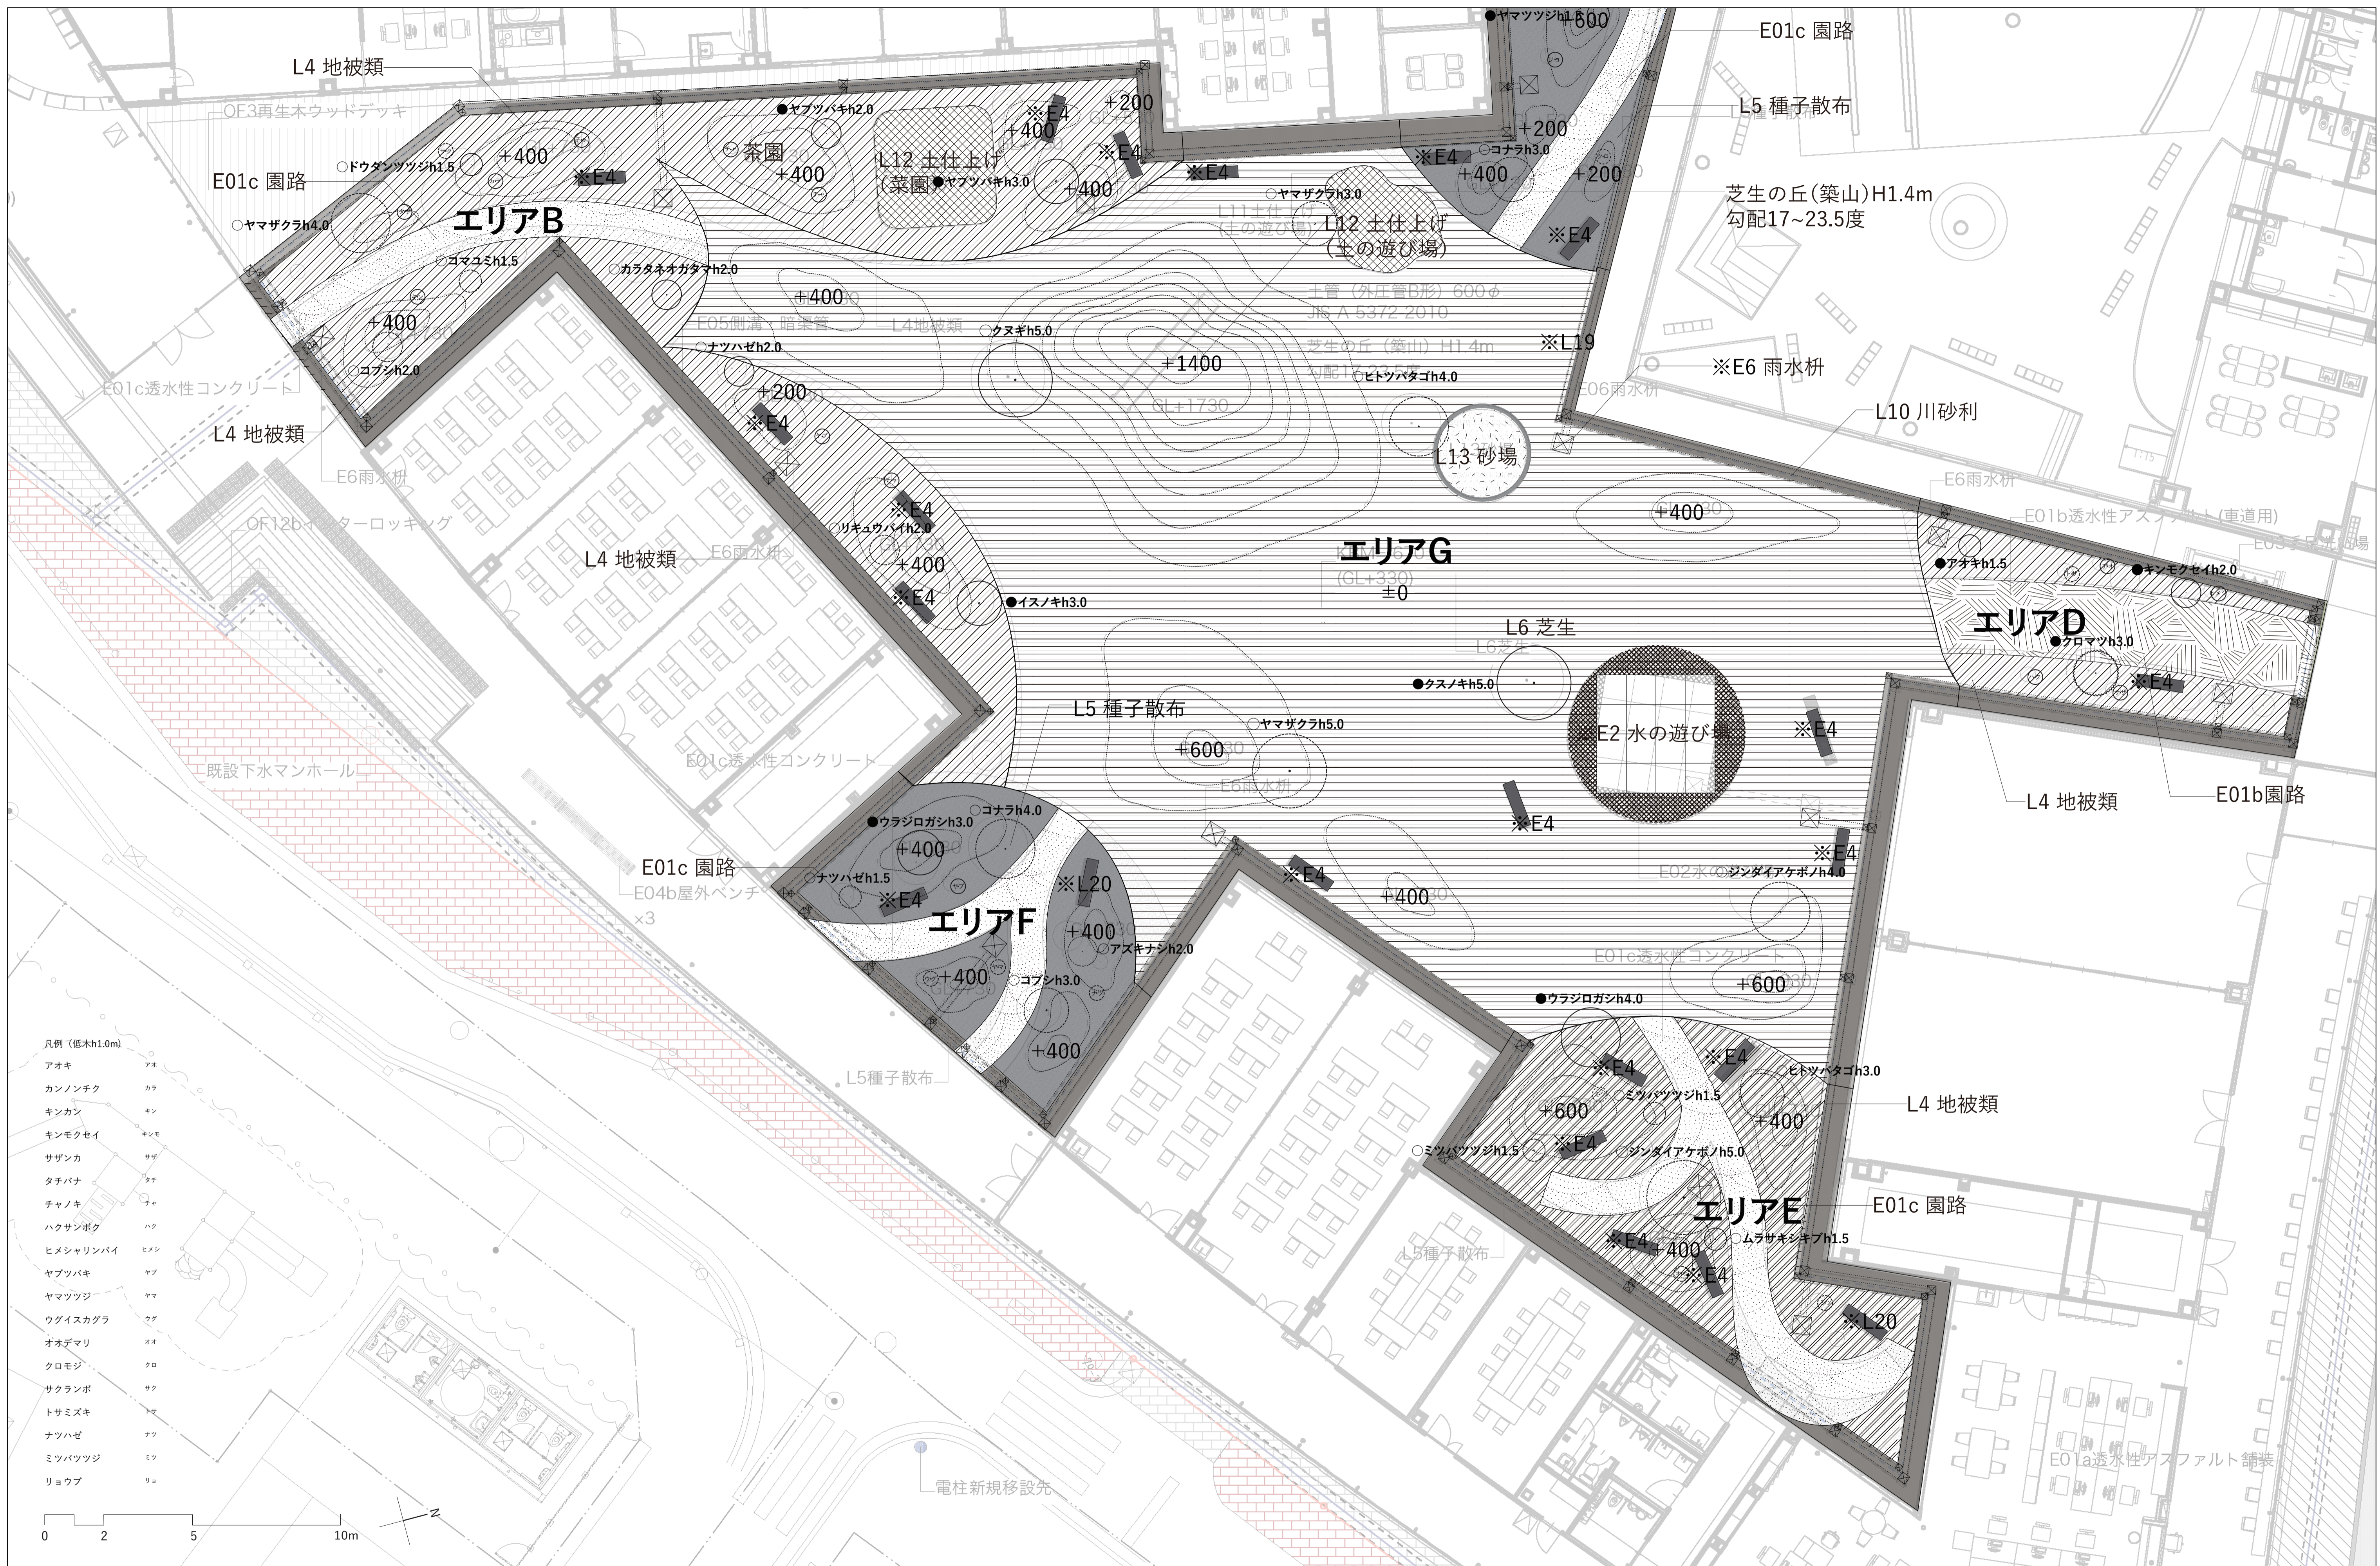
L4 地被類
OF3再生木ウッドデッキ
E01c 園路
ドウダンツツジh1.5
ヤマザクラh4.0
エリアB
コマユミh1.5
+400
+400
※E4
ヤブツバキh2.0
茶園
+400
L12 土仕上げ（菜園）
ヤブツバキh3.0
※E4
+400
+200
※E4
+400
カラタネオガタマh2.0
コブシh2.0
E01c透水性コンクリート
L4 地被類
E6雨水枡
OF12bインターロッキング
L4 地被類
E6雨水桝
ヤマツツジh1.5
+600
E01c 園路
L5 種子散布
+200
コナラh3.0
※E4
+400
+200
※E4
ヤマザクラh3.0
L11土仕上げ（土の遊び場）
L12 土仕上げ（土の遊び場）
芝生の丘（築山）H1.4m
勾配17~23.5度
+400
F05側溝・暗渠管
L4地被類
クヌギh5.0
+1400
土管（外圧管B形）600φ
JIS A 5372 2010
芝生の丘（築山）H1.4m
勾配
ヒトツバタゴh4.0
GL+1730
※L19
※E6 雨水枡
E06雨水枡
L10 川砂利
L13 砂場
ナツハゼh2.0
+200
※E4
※E4
リキュウバイh2.0
+400
※E4
イスノキh3.0
E6雨水枡
E01b透水性アスファルト(車道用)
E03手洗い場
+400
エリアG
(GL+330)
±0
L6 芝生
L6芝生
アオキh1.5
キンモクセイh2.0
エリアD
クロマツh3.0
※E4
クスノキh5.0
L5 種子散布
ヤマザクラh5.0
+600
E6雨水枡
※E2 水の遊び場
※E4
※E4
E01c透水性コンクリート
既設下水マンホール
L4 地被類
E01b園路
ウラジロガシh3.0
コナラh4.0
+400
E01c 園路
E04b屋外ベンチ
×3
ナツハゼh1.5
※E4
エリアF
※L20
+400
アズキナシh2.0
+400
コブシh3.0
+400
L5種子散布
※E4
※E4
+400
E02水の遊び場
ジンダイアケボノh4.0
E01c透水性コンクリート
+600
ウラジロガシh4.0
※E4
※E4
ヒトツバタゴh3.0
+600
ミツバツツジh1.5
+400
L4 地被類
ミツバツツジh1.5
※E4
ジンダイアケボノh5.0
エリアE
E01c 園路
L5種子散布
※E4
+400
ムラサキシキブh1.5
※E4
※L20
E01a透水性アスファルト舗装
電柱新規移設先
凡例（低木h1.0m）
アオキ アオ
カンノンチク カラ
キンカン キン
キンモクセイ キンモ
サザンカ サザ
タチバナ タチ
チャノキ チャ
ハクサンボク ハク
ヒメシャリンバイ ヒメシ
ヤブツバキ ヤブ
ヤマツツジ ヤマ
ウグイスカグラ ウグ
オオデマリ オオ
クロモジ クロ
サクランボ サク
トサミズキ トサ
ナツハゼ ナツ
ミツバツツジ ミツ
リョウブ リョ
N
0 2 5 10m